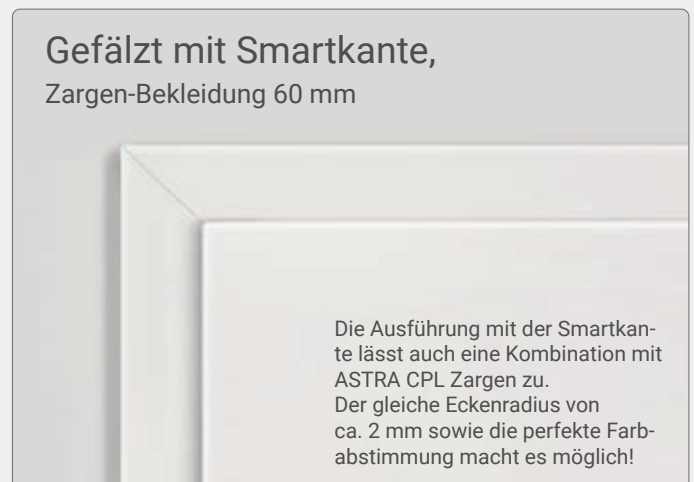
Gefälzt mit Smartkante,
Zargen-Bekleidung 60 mm

Die Ausführung mit der Smartkante lässt auch eine Kombination mit ASTRA CPL Zargen zu.
Der gleiche Eckenradius von ca. 2 mm sowie die perfekte Farbabstimmung macht es möglich!